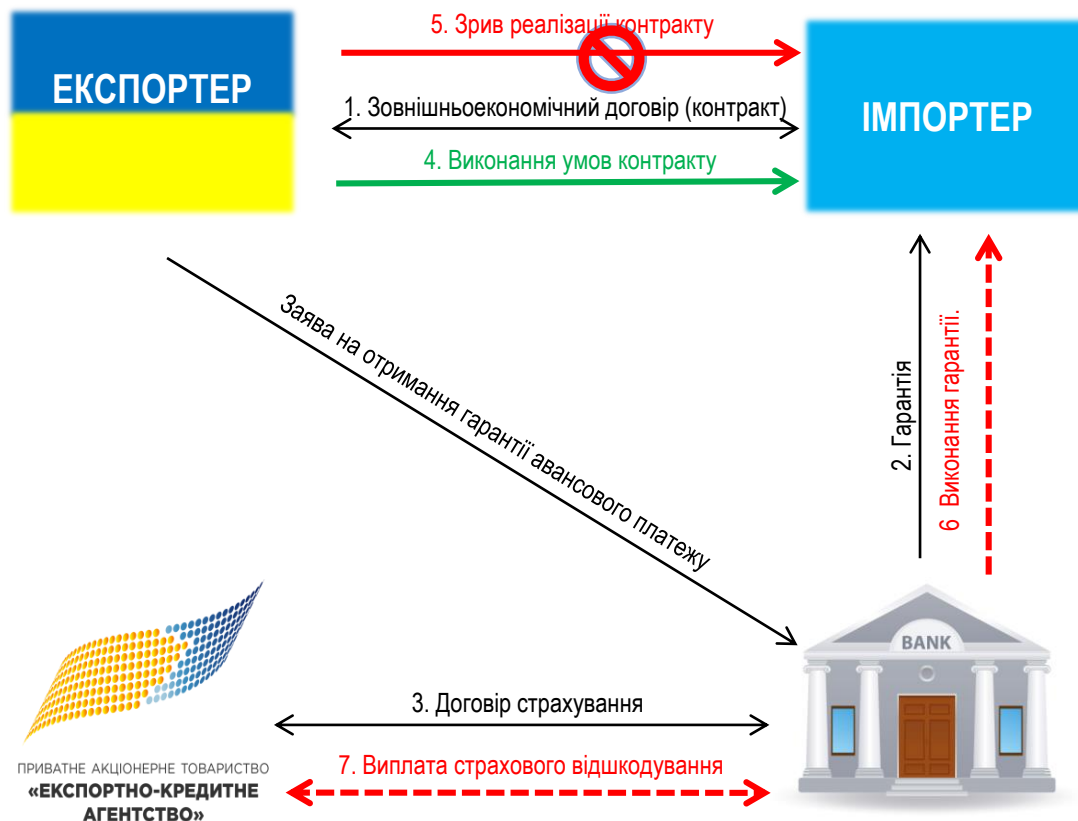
ЕКСПОРТЕР

5. Зрив реалізації контракту

1. Зовнішньоекономічний договір (контракт)

4. Виконання умов контракту

ІМПОРТЕР

Заява на отримання гарантії авансового платежу

2. Гарантія

6 Виконання гарантії.

BANK

3. Договір страхування

7. Виплата страхового відшкодування

ПРИВАТНЕ АКЦІОНЕРНЕ ТОВАРИСТВО
«ЕКСПОРТНО-КРЕДИТНЕ АГЕНТСТВО»